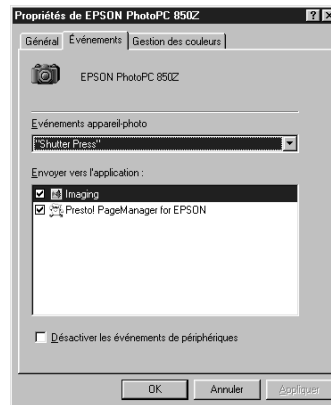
Propriétés de EPSON PhotoPC 850Z

?
X

Général
Événements
Gestion des couleurs

EPSON PhotoPC 850Z

Événements appareil-photo

"Shutter Press"

Envoyer vers l'application :

Imaging

Presto! PageManager for EPSON

Désactiver les événements de périphériques

OK
Annuler
Appliquer